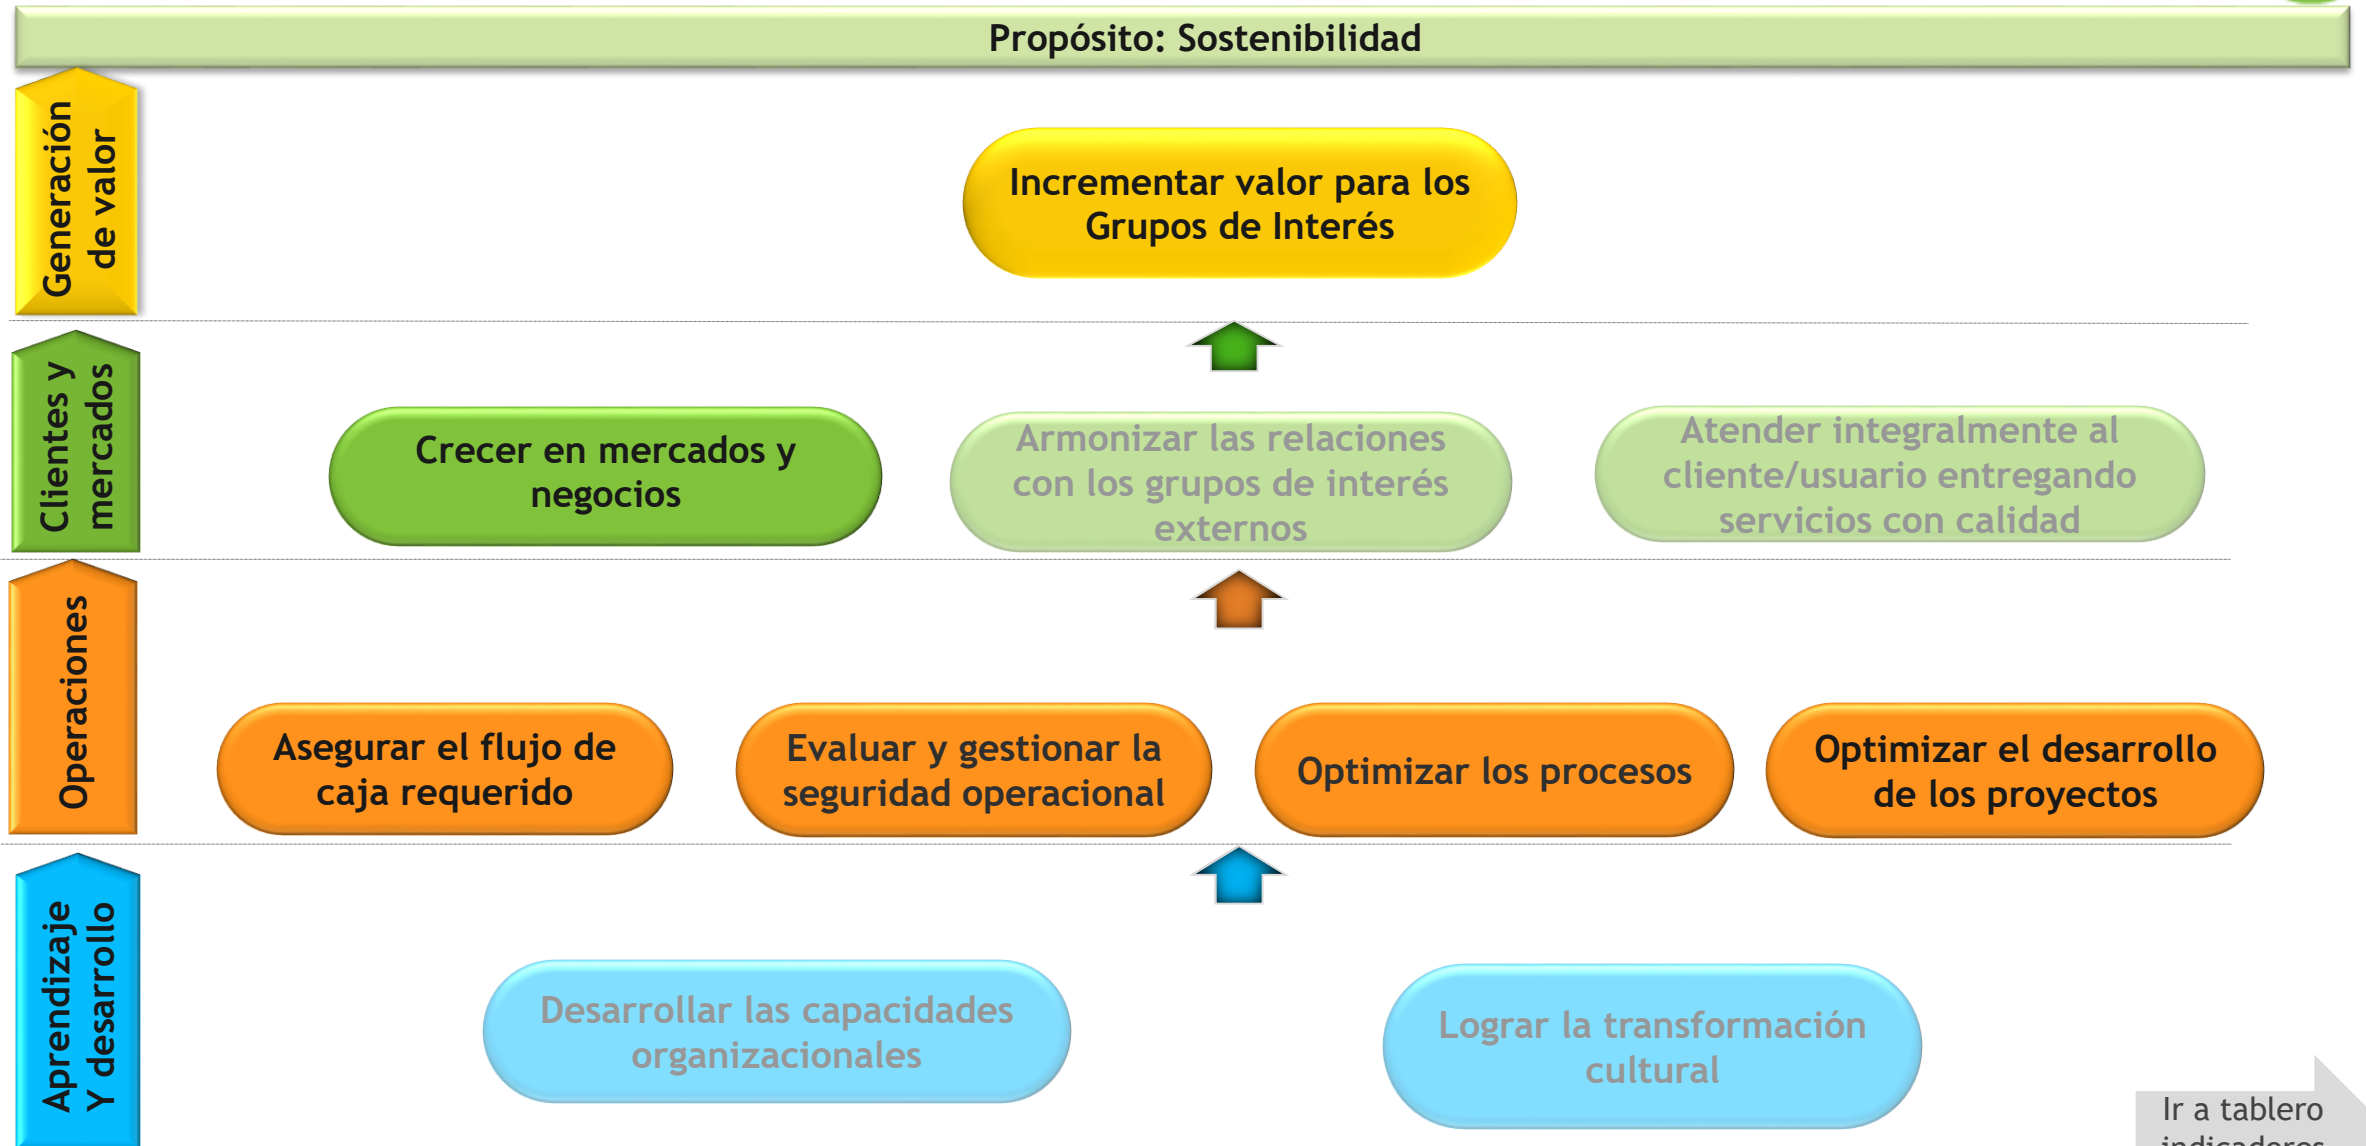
Propósito: Sostenibilidad

Generación de valor

Incrementar valor para los Grupos de Interés

Clientes y mercados

Crecer en mercados y negocios

Armonizar las relaciones con los grupos de interés externos

Atender integralmente al cliente/usuario entregando servicios con calidad

Operaciones

Asegurar el flujo de caja requerido

Evaluar y gestionar la seguridad operacional

Optimizar los procesos

Optimizar el desarrollo de los proyectos

Aprendizaje Y desarrollo

Desarrollar las capacidades organizacionales

Lograr la transformación cultural

Ir a tablero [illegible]